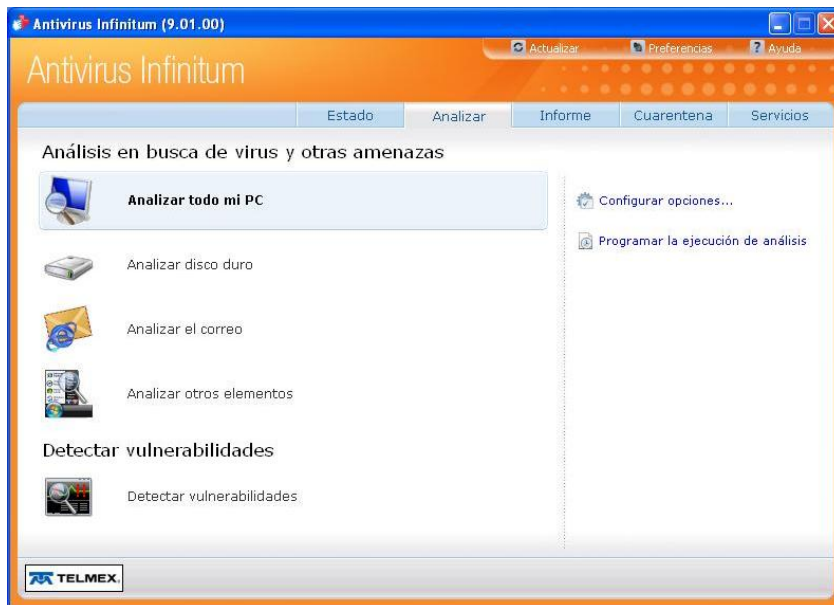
Antivirus Infinitum (9.01.00)

Actualizar Preferencias Ayuda

Antivirus Infinitum

Estado Analizar Informe Cuarentena Servicios

Análisis en busca de virus y otras amenazas

Analizar todo mi PC

Analizar disco duro

Analizar el correo

Analizar otros elementos

Configurar opciones...

Programar la ejecución de análisis

Detectar vulnerabilidades

Detectar vulnerabilidades

TELMEX